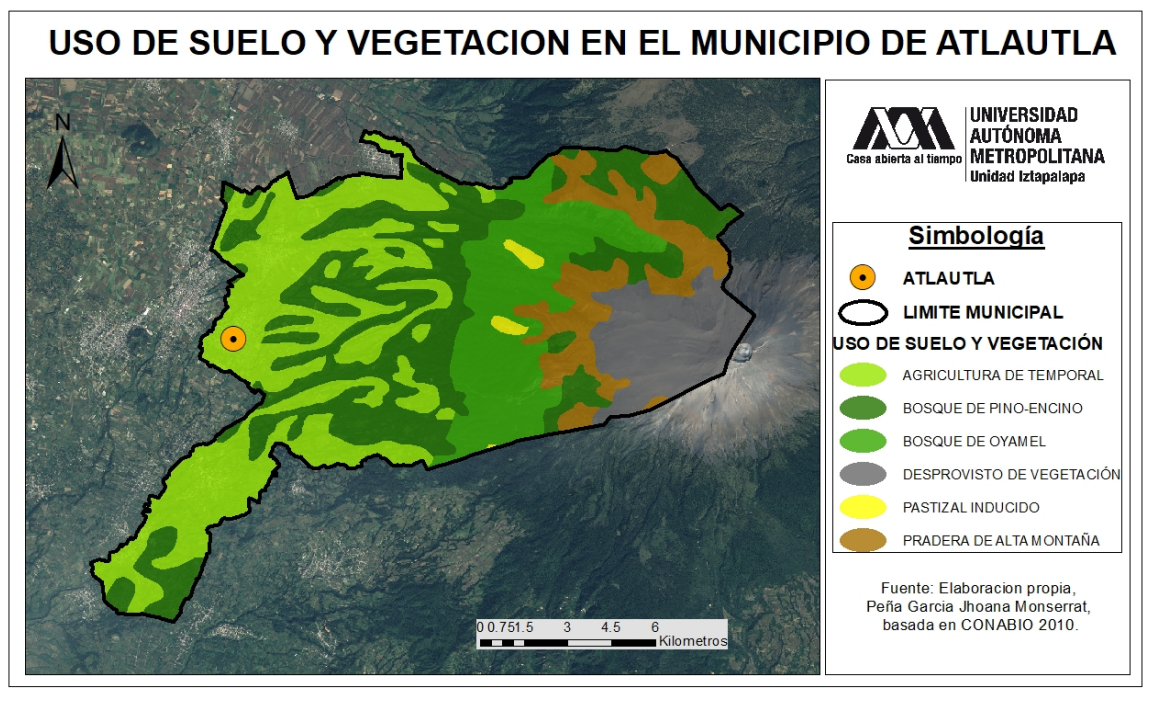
USO DE SUELO Y VEGETACION EN EL MUNICIPIO DE ATLAUTLA

N

0 0.751.5 3 4.5 6
Kilometros

UNIVERSIDAD AUTÓNOMA METROPOLITANA
Casa abierta al tiempo
Unidad Iztapalapa

Simbología

ATLAUTLA

LIMITE MUNICIPAL

USO DE SUELO Y VEGETACIÓN

AGRICULTURA DE TEMPORAL

BOSQUE DE PINO-ENCINO

BOSQUE DE OYAMEL

DESPROVISTO DE VEGETACIÓN

PASTIZAL INDUCIDO

PRADERA DE ALTA MONTAÑA

Fuente: Elaboracion propia, Peña Garcia Jhoana Monserrat, basada en CONABIO 2010.